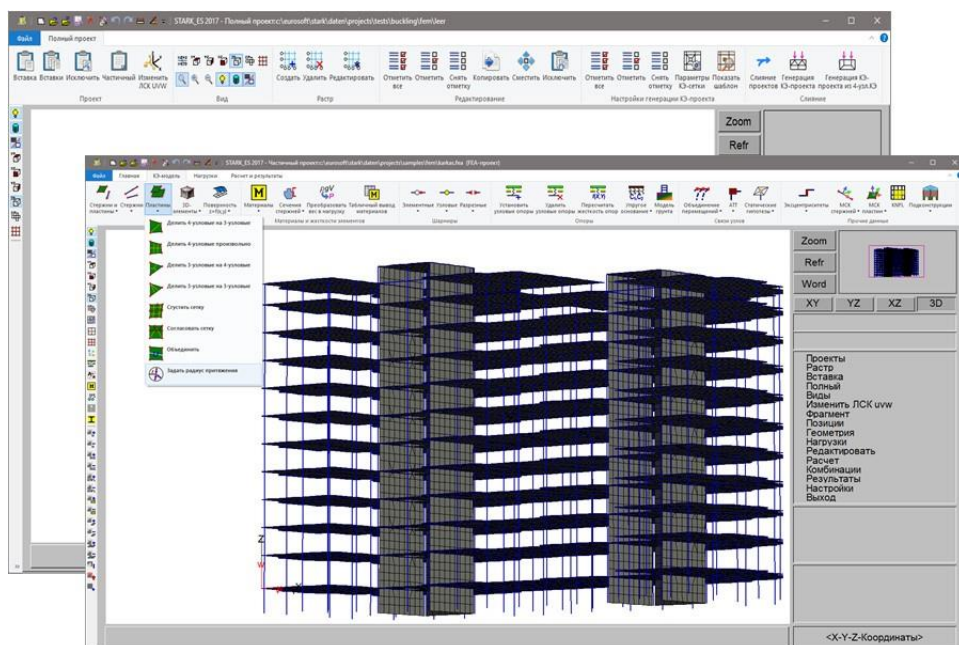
STARK_ES 2017 - Полный проект:c:\eurosoft\stark\daten\projects\tests\buckling\fem\leer

Файл
Полный проект

Вставка Вставки Исключить Частичный Изменить ЛСК UVW
Проект
Вид
Создать Удалить Редактировать
Растр
Отметить все Отметить Снять отметку Копировать Сместить Исключить
Редактирование
Отметить все Отметить Снять отметку Параметры КЭ-сетки Показать шаблон
Настройки генерации КЭ-проекта
Слияние проектов Генерация КЭ-проекта Генерация КЭ-проекта из 4-узл.КЭ
Слияние

Zoom
Refr

STARK_ES 2017 - Частичный проект:c:\eurosoft\stark\daten\projects\samples\fem\karkas.fea (FEA-проект)

Файл
Главная
КЭ-модель
Нагрузки
Расчет и результаты

Стержни и пластины Стержни Пластины 3D-элементы Поверхность z=f(x,y) Материалы Сечения стержней Преобразовать вес в нагрузку Табличный вывод материалов
Материалы и жесткости элементов
Элементные Узловые Разрезные
Шарниры
Установить узловые опоры Удалить узловые опоры Пересчитать жесткость опор Упругое основание Модель грунта
Опоры
Объединение перемещений АТТ Статические гипотезы
Связи узлов
Эксцентриситеты МСК стержней МСК пластин КМП Подконструкции
Прочие данные

Делить 4-узловые на 3-узловые
Делить 4-узловые произвольно
Делить 3-узловые на 4-узловые
Делить 3-узловые на 3-узловые
Сгустить сетку
Согласовать сетку
Объединить
Задать радиус притяжения

Zoom
Refr
Word
XY
YZ
XZ
3D

Проекты
Растр
Вставка
Полный
Виды
Изменить ЛСК uvw
Фрагмент
Позиции
Геометрия
Нагрузки
Редактировать
Расчет
Комбинации
Результаты
Настройки
Выход

<X-Y-Z-Координаты>